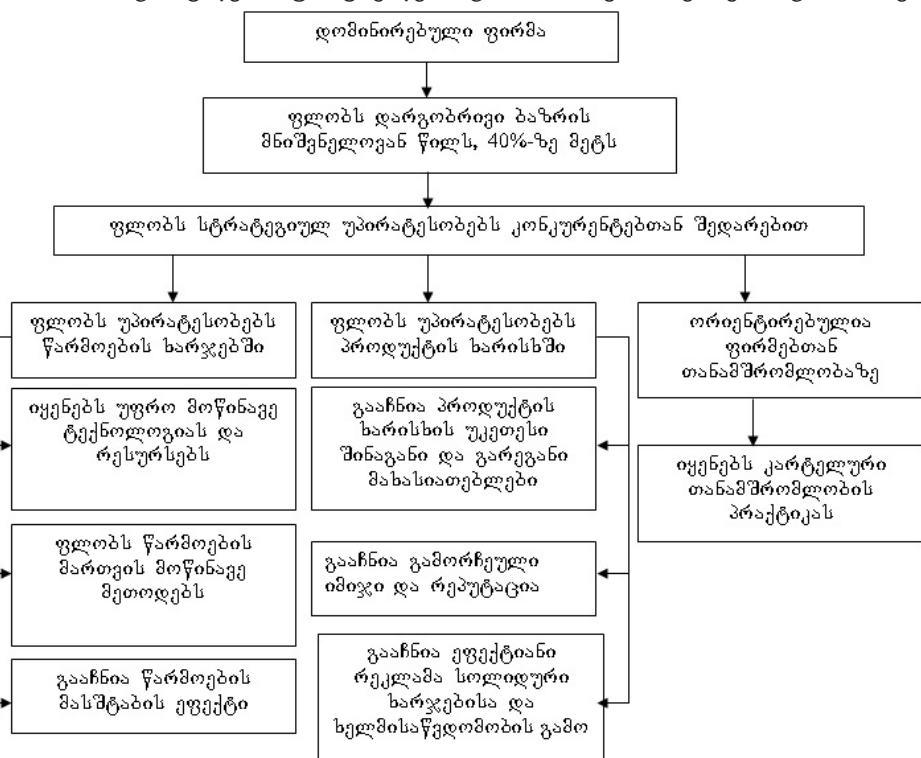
დომინირებული ფირმა

ფლობს დარგობრივი ბაზრის მნიშვნელოვან წილს, 40%-ზე მეტს

ფლობს სტრატეგიულ უპირატესობებს კონკურენტებთან შედარებით

ფლობს უპირატესობებს წარმოების ხარჯებში

იყენებს უფრო მოწინავე ტექნოლოგიას და რესურსებს

ფლობს წარმოების მართვის მოწინავე მეთოდებს

გააჩნია წარმოების მასშტაბის ეფექტი

ფლობს უპირატესობებს პროდუქტის ხარისხში

გააჩნია პროდუქტის ხარისხის უკეთესი შინაგანი და გარეგანი მახასიათებლები

გააჩნია გამორჩეული იმიჯი და რეპუტაცია

გააჩნია ეფექტიანი რეკლამა სოლიდური ხარჯებისა და ხელმისაწვდომობის გამო

ორიენტირებულია ფირმებთან თანამშრომლობაზე

იყენებს კარტელური თანამშრომლობის პრაქტიკას